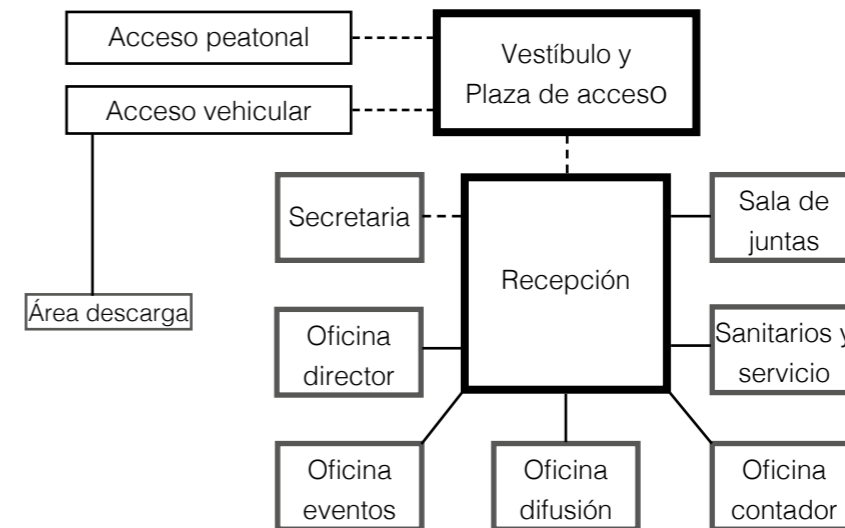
Acceso peatonal

Acceso vehicular

Vestíbulo y Plaza de acceso

Área descarga

Secretaria

Recepción

Sala de juntas

Oficina director

Sanitarios y servicio

Oficina eventos

Oficina difusión

Oficina contador